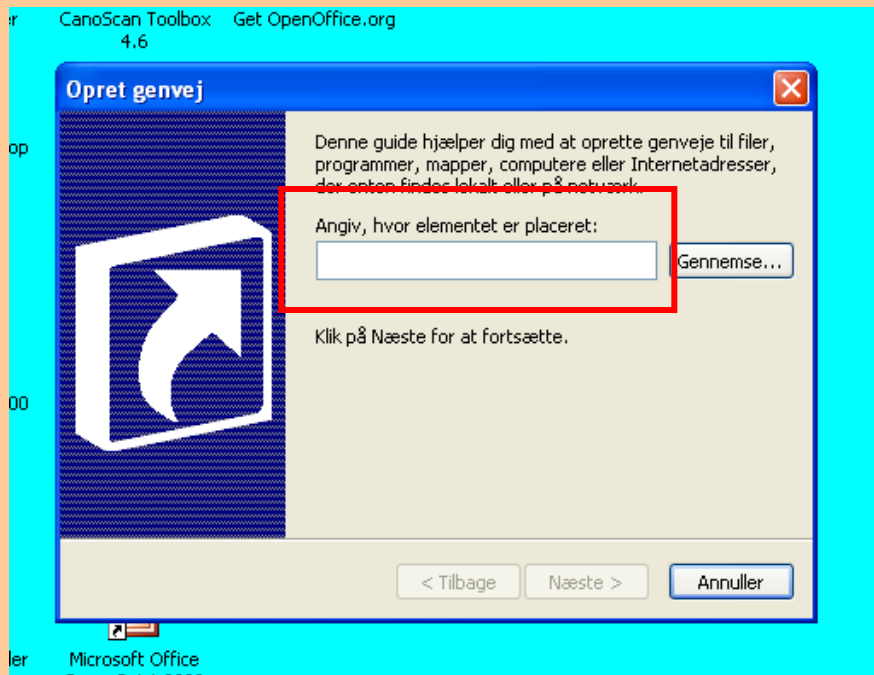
er CanoScan Toolbox 4.6 Get OpenOffice.org

op

00

ller Microsoft Office

Opret genvej

Denne guide hjælper dig med at oprette genveje til filer, programmer, mapper, computere eller Internetadresser, der enten findes lokalt eller på netværk.

Angiv, hvor elementet er placeret:

Gennemse...

Klik på Næste for at fortsætte.

< Tilbage Næste > Annuller